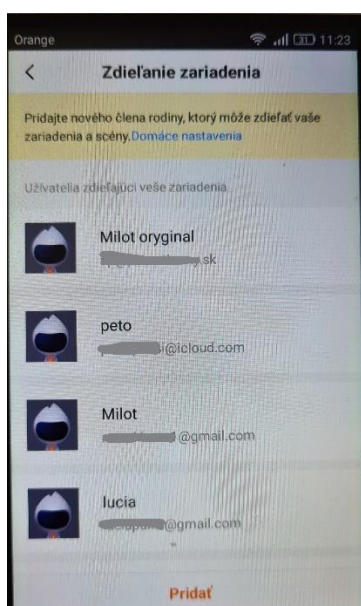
Orange 31 11:23

<

Zdieľanie zariadenia

Pridajte nového člena rodiny, ktorý môže zdieľať vaše zariadenia a scény. Domáce nastavenia

Užívatelia zdieľajúci veše zariadenia

Milot oryginal
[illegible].sk

peto
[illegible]i@icloud.com

Milot
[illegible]@gmail.com

lucia
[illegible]@gmail.com

Pridať